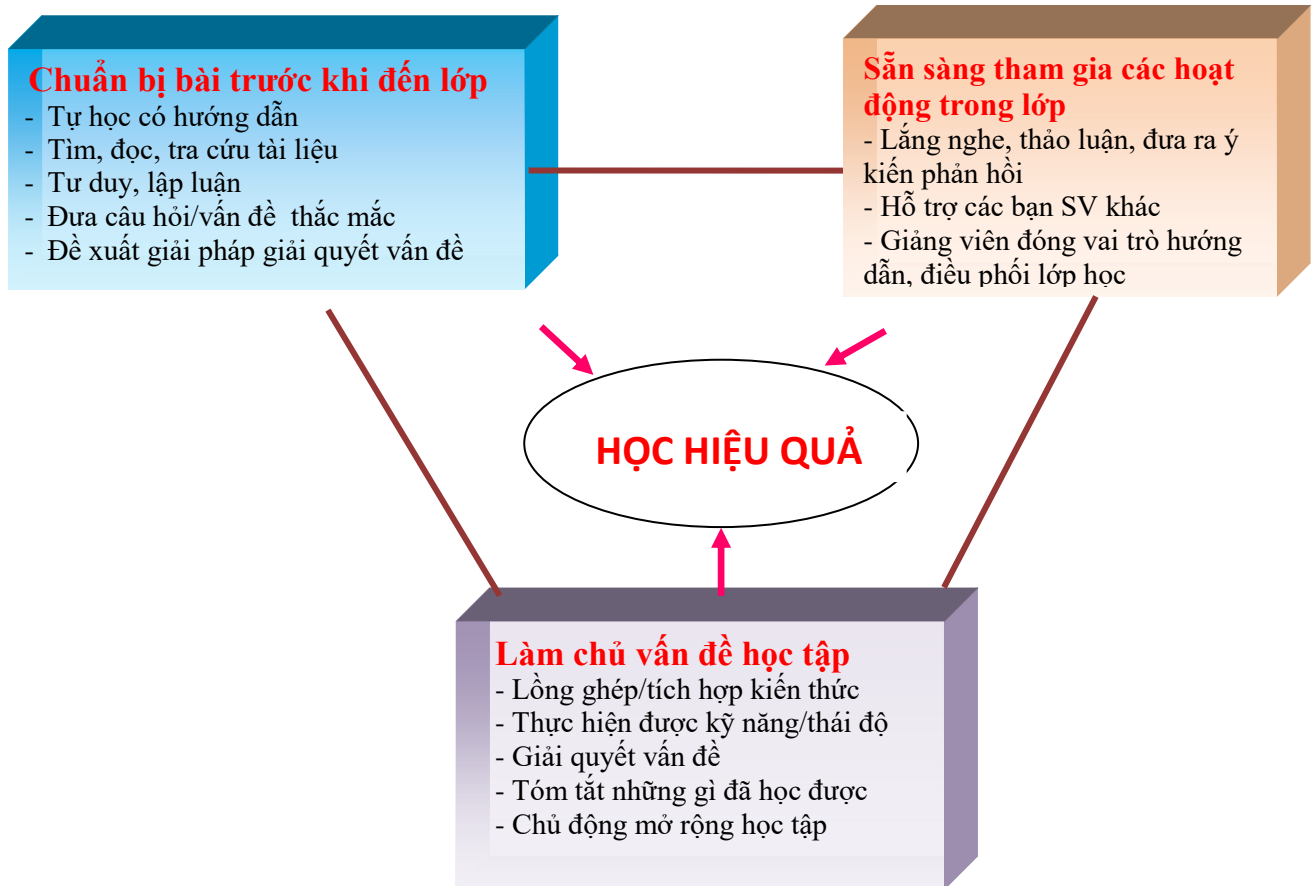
Chuẩn bị bài trước khi đến lớp
- Tự học có hướng dẫn
- Tìm, đọc, tra cứu tài liệu
- Tư duy, lập luận
- Đưa câu hỏi/vấn đề thắc mắc
- Đề xuất giải pháp giải quyết vấn đề

Sẵn sàng tham gia các hoạt động trong lớp
- Lắng nghe, thảo luận, đưa ra ý kiến phản hồi
- Hỗ trợ các bạn SV khác
- Giảng viên đóng vai trò hướng dẫn, điều phối lớp học

HỌC HIỆU QUẢ

Làm chủ vấn đề học tập
- Lồng ghép/tích hợp kiến thức
- Thực hiện được kỹ năng/thái độ
- Giải quyết vấn đề
- Tóm tắt những gì đã học được
- Chủ động mở rộng học tập